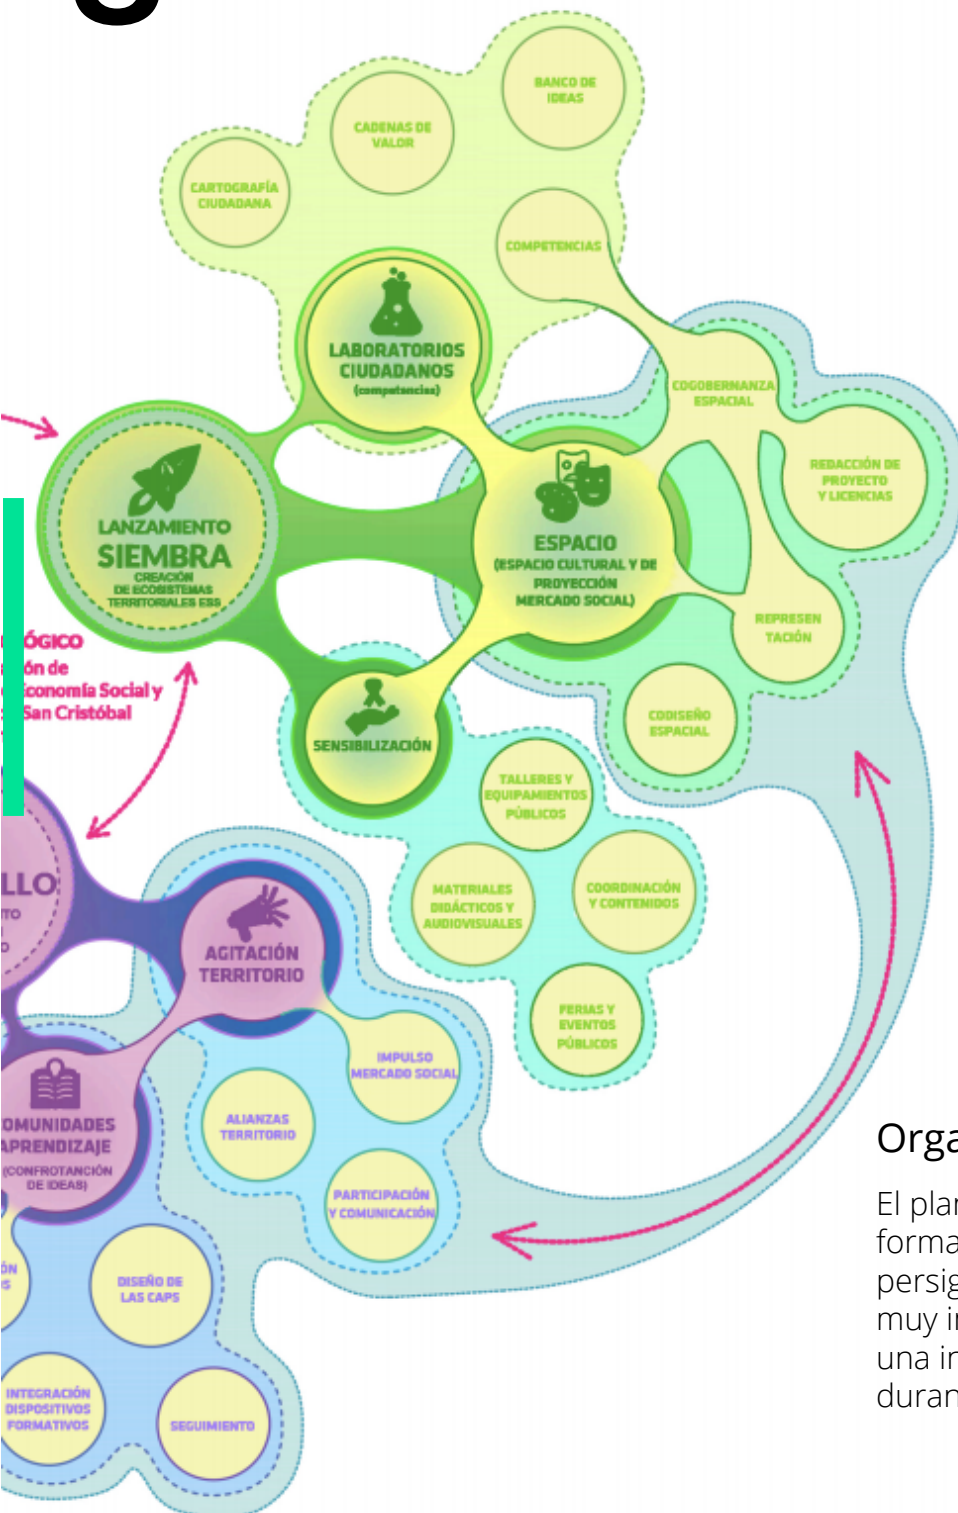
BANCO DE IDEAS

CADENAS DE VALOR

CARTOGRAFÍA CIUDADANA

COMPETENCIAS

LABORATORIOS CIUDADANOS (competencias)

COGOBERNANZA ESPACIAL

REDACCIÓN DE PROYECTO Y LICENCIAS

LANZAMIENTO SIEMBRA CREACIÓN DE ECOSISTEMAS TERRITORIALES ESS

ESPACIO (ESPACIO CULTURAL Y DE PROYECCIÓN MERCADO SOCIAL)

REPRESENTACIÓN

ÓGICO
ón de
conomía Social y
San Cristóbal

SENSIBILIZACIÓN

CODISEÑO ESPACIAL

TALLERES Y EQUIPAMIENTOS PÚBLICOS

MATERIALES DIDÁCTICOS Y AUDIOVISUALES

COORDINACIÓN Y CONTENIDOS

LLO
TO

AGITACIÓN TERRITORIO

FERIAS Y EVENTOS PÚBLICOS

IMPULSO MERCADO SOCIAL

ALIANZAS TERRITORIO

OMUNIDADES APRENDIZAJE (CONFROTANCIÓN DE IDEAS)

PARTICIPACIÓN Y COMUNICACIÓN

Orga

El plan
forma
persig
muy i
una in
duran

ÓN
S

DISEÑO DE LAS CAPS

INTEGRACIÓN DISPOSITIVOS FORMATIVOS

SEGUIMIENTO